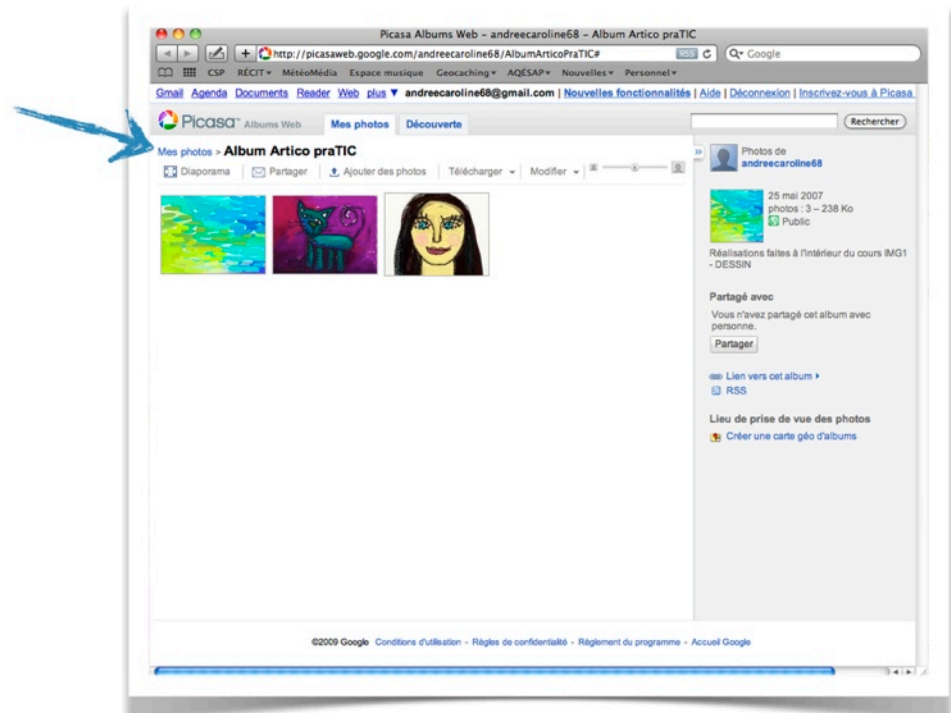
Picasa Albums Web – andreecaroline68 – Album Artico praTIC

http://picasaweb.google.com/andreecaroline68/AlbumArticoPraTIC#

RSS

Q▾ Google

CSP RÉCIT▾ MétéoMédia Espace musique Geocaching▾ AQÉSAP▾ Nouvelles▾ Personnel▾

Gmail Agenda Documents Reader Web plus ▼ andreecaroline68@gmail.com | Nouvelles fonctionnalités | Aide | Déconnexion | Inscrivez-vous à Picasa

Picasa™ Albums Web

Mes photos

Découverte

Rechercher

Mes photos > Album Artico praTIC

Diaporama

Partager

Ajouter des photos

Télécharger ▾

Modifier ▾

Photos de andreecaroline68

25 mai 2007

photos : 3 – 238 Ko

Public

Réalisations faites à l'intérieur du cours IMG1 - DESSIN

Partagé avec

Vous n'avez partagé cet album avec personne.

Partager

Lien vers cet album ▸

RSS

Lieu de prise de vue des photos

Créer une carte géo d'albums

©2009 Google Conditions d'utilisation - Règles de confidentialité - Règlement du programme - Accueil Google